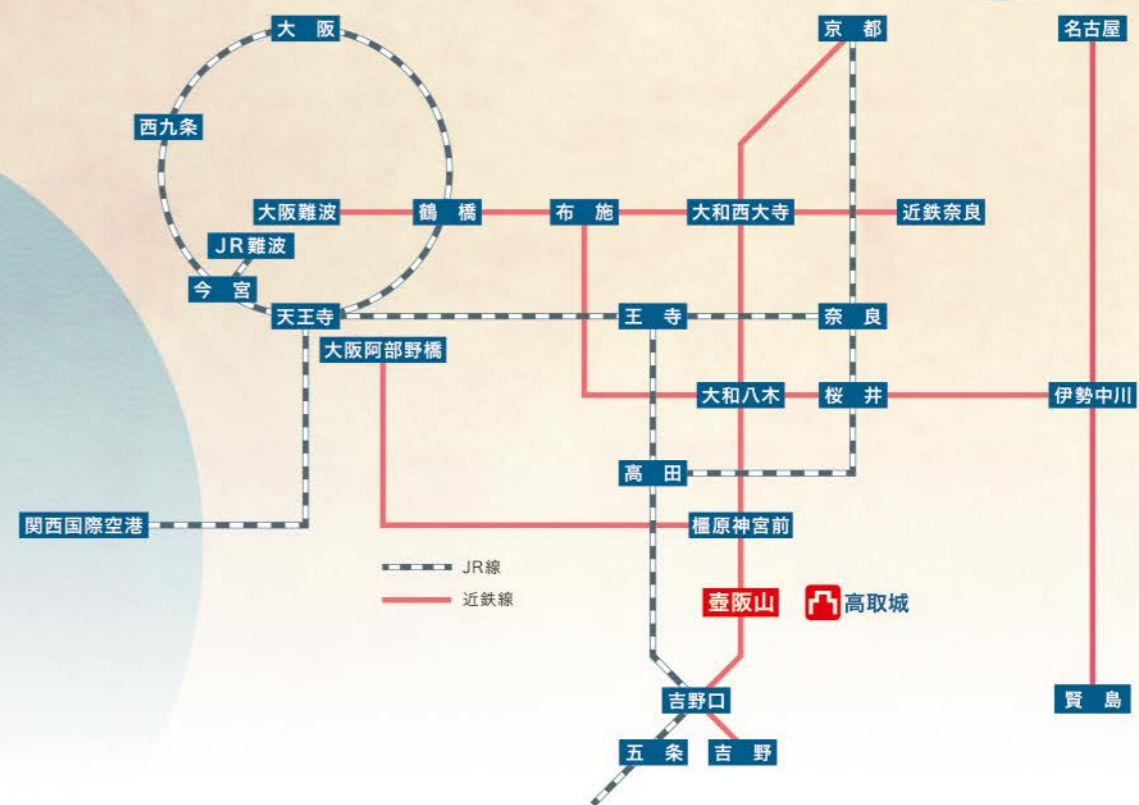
大阪
京都
名古屋
西九条
大阪難波
鶴橋
布施
大和西大寺
近鉄奈良
JR難波
今宮
天王寺
王寺
奈良
大阪阿部野橋
大和八木
桜井
伊勢中川
高田
関西国際空港
橿原神宮前
JR線
近鉄線
壺阪山
高取城
吉野口
賢島
五条
吉野